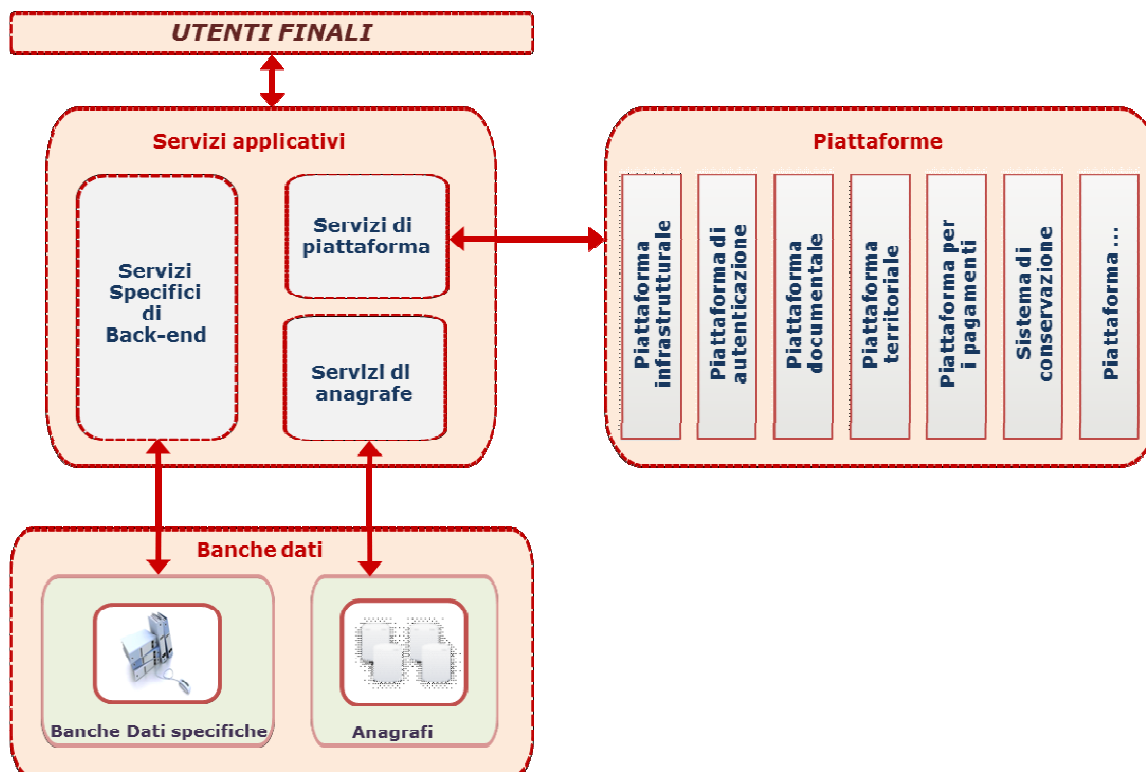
UTENTI FINALI

Servizi applicativi

Servizi Specifici di Back-end

Servizi di piattaforma

Servizi di anagrafe

Piattaforme

Piattaforma infrastrutturale

Piattaforma di autenticazione

Piattaforma documentale

Piattaforma territoriale

Piattaforma per i pagamenti

Sistema di conservazione

Piattaforma ...

Banche dati

Banche Dati specifiche

Anagrafi